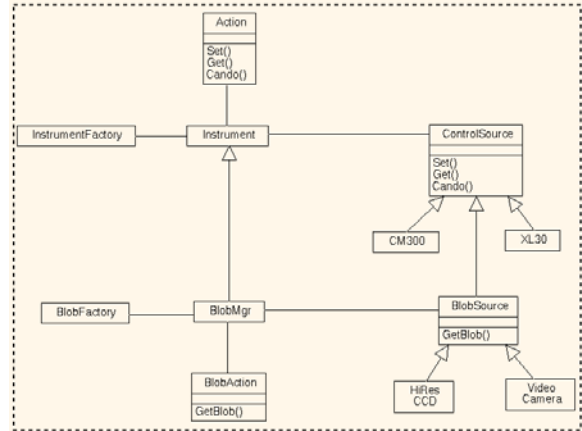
Action

Set()
Get()
Cando()

InstrumentFactory

Instrument

ControlSource

Set()
Get()
Cando()

CM300

XL30

BlobFactory

BlobMgr

BlobSource

GetBlob()

BlobAction

GetBlob()

HiRes
CCD

Video
Camera